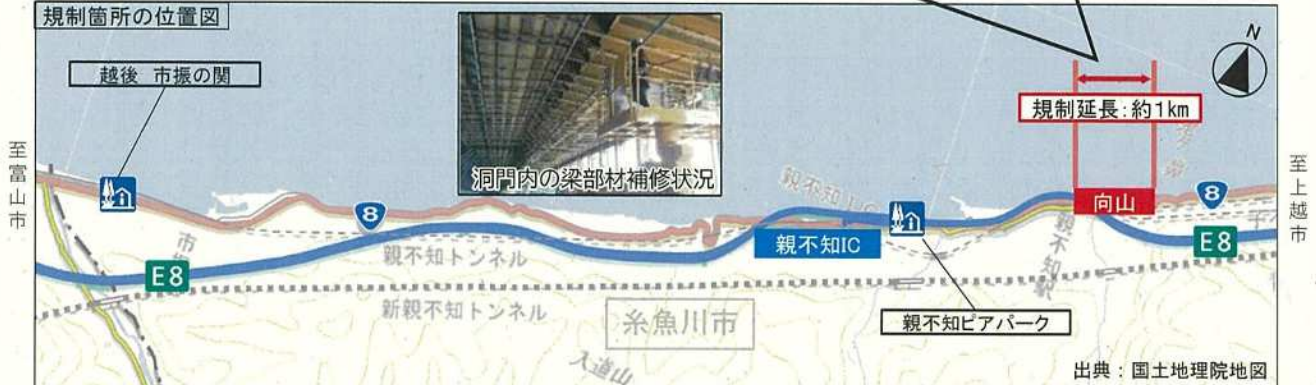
規制箇所の位置図

越後 市振の関

洞門内の梁部材補修状況

N

規制延長：約1km

至富山市

至上越市

向山

8

E8

親不知IC

8

E8

親不知トンネル

新親不知トンネル

糸魚川市

親不知ピアパーク

出典：国土地理院地図